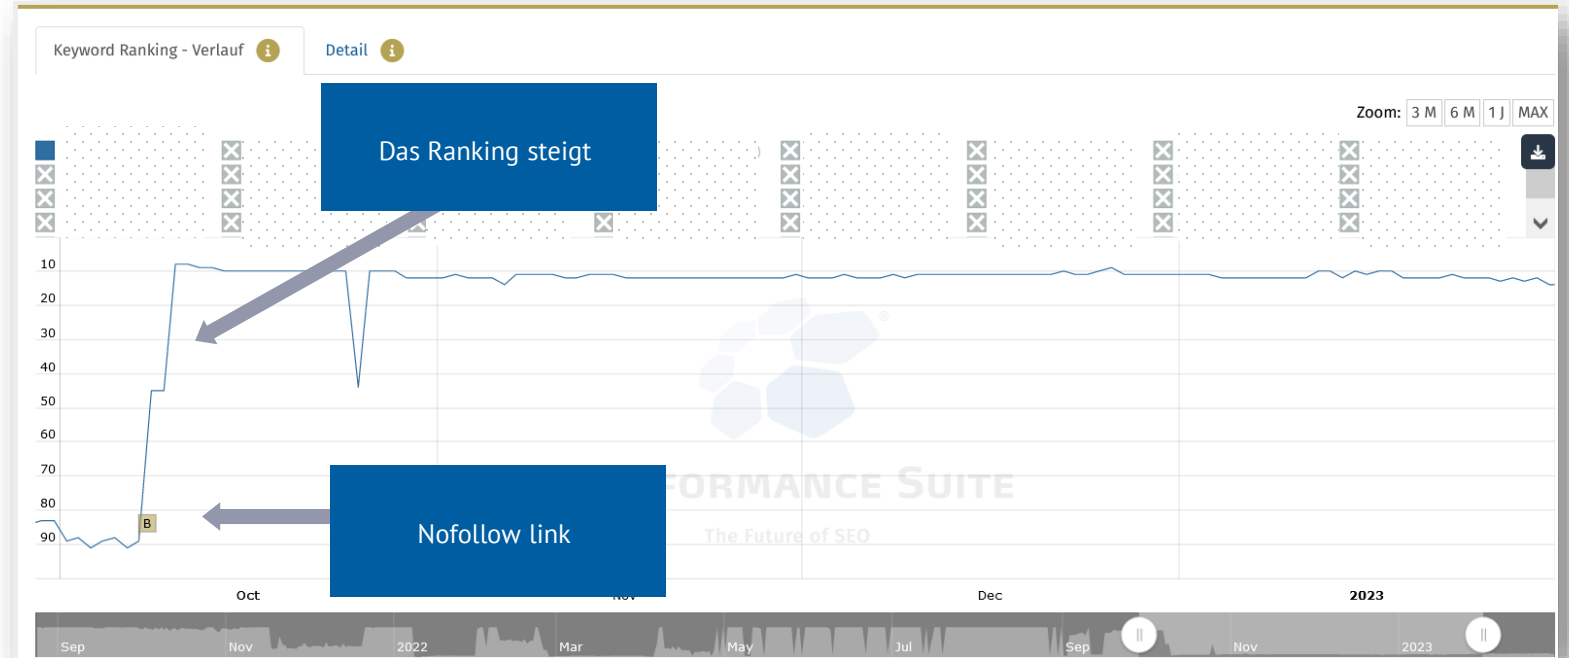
Keyword Ranking - Verlauf
Detail

Zoom: 3 M 6 M 1 J MAX

Das Ranking steigt

10
20
30
40
50
60
70
80
90

B

Nofollow link

FORMANCE SUITE
The Future of SEO

Oct
Dec
2023

Sep
Nov
2022
Mar
May
Jul
Sep
Nov
2023